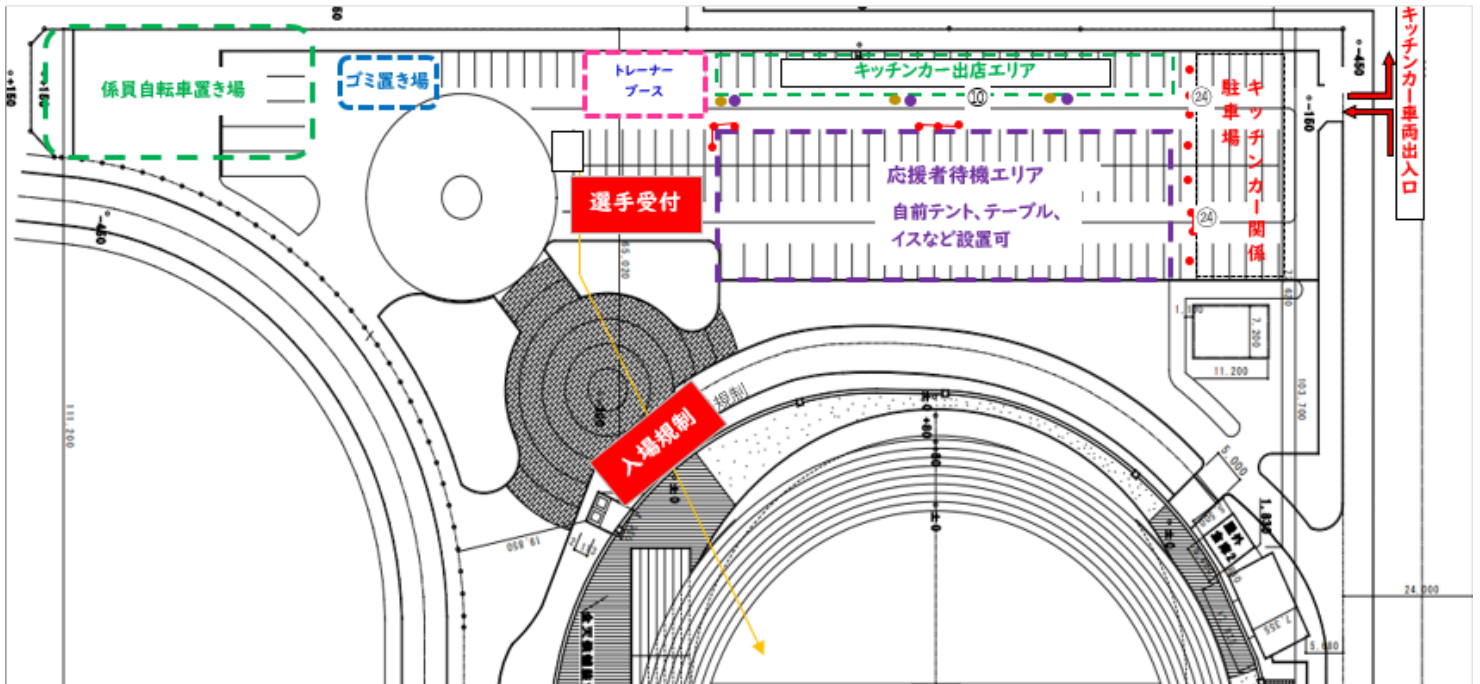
係員自転車置き場

ゴミ置き場

トレーナーブース

キッチンカー出店エリア

⑩

㉔

キッチンカー関係駐車場

キッチンカー車両出入口

応援者待機エリア

自前テント、テーブル、イスなど設置可

㉔

選手受付

入場規制

規制

111,200

103,700

11,200

7,200

5,000

24,000

5,600

7,355

19,950